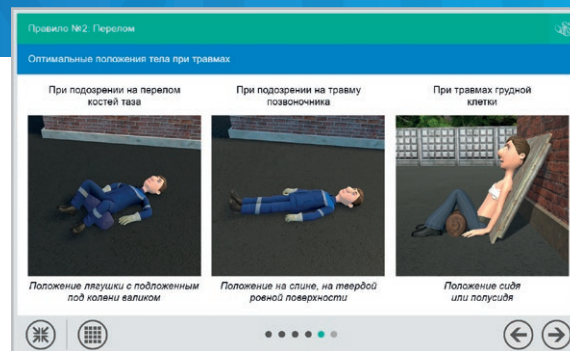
Правило №2: Перелом

Оптимальные положения тела при травмах

При подозрении на перелом костей таза

При подозрении на травму позвоночника

При травмах грудной клетки

Положение лягушки с подложенным под колени валиком

Положение на спине, на твердой ровной поверхности

Положение сидя или полусидя